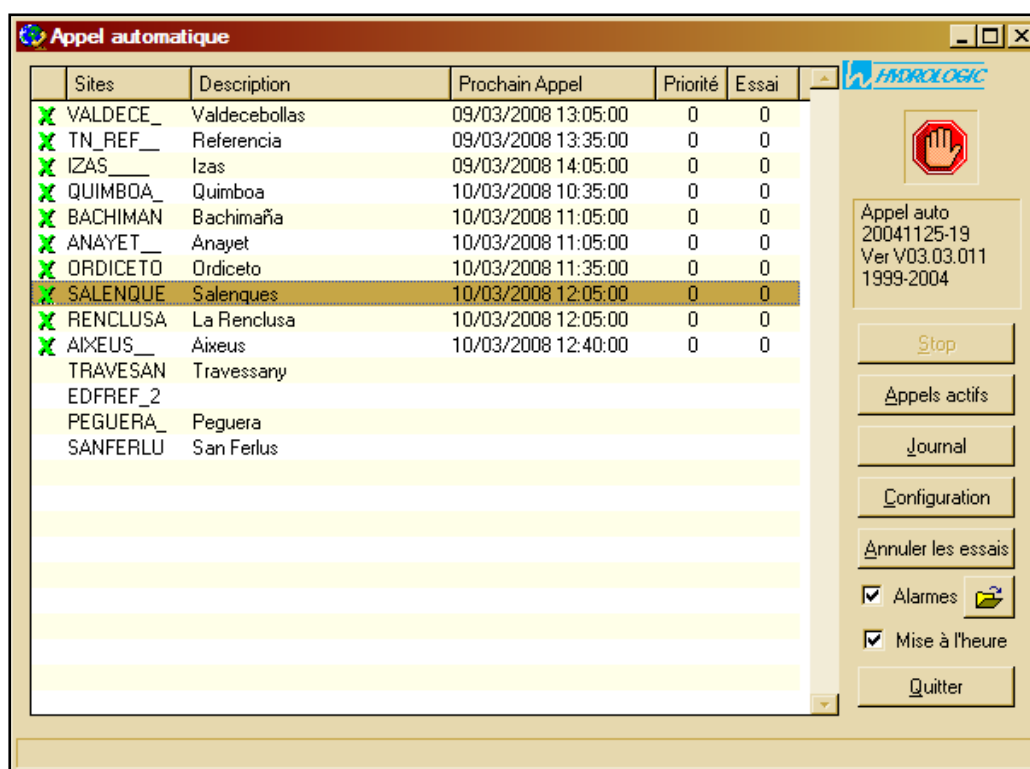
Appel automatique

| Sites | Description | Prochain Appel | Priorité | Essai |
|---|---|---|---|---|
| VALDECE_ | Valdecebollas | 09/03/2008 13:05:00 | 0 | 0 |
| TN_REF__ | Referencia | 09/03/2008 13:35:00 | 0 | 0 |
| IZAS____ | Izas | 09/03/2008 14:05:00 | 0 | 0 |
| QUIMBOA_ | Quimboa | 10/03/2008 10:35:00 | 0 | 0 |
| BACHIMAN | Bachimaña | 10/03/2008 11:05:00 | 0 | 0 |
| ANAYET__ | Anayet | 10/03/2008 11:05:00 | 0 | 0 |
| ORDICETO | Ordiceto | 10/03/2008 11:35:00 | 0 | 0 |
| SALENQUE | Salenques | 10/03/2008 12:05:00 | 0 | 0 |
| RENCLUSA | La Renclusa | 10/03/2008 12:05:00 | 0 | 0 |
| AIXEUS__ | Aixeus | 10/03/2008 12:40:00 | 0 | 0 |
| TRAVESAN | Travessany | | | |
| EDFREF_2 | | | | |
| PEGUERA_ | Peguera | | | |
| SANFERLU | San Ferlus | | | |

HYDROLOGIC

Appel auto
20041125-19
Ver V03.03.011
1999-2004

Stop

Appels actifs

Journal

Configuration

Annuler les essais

Alarmes

Mise à l'heure

Quitter